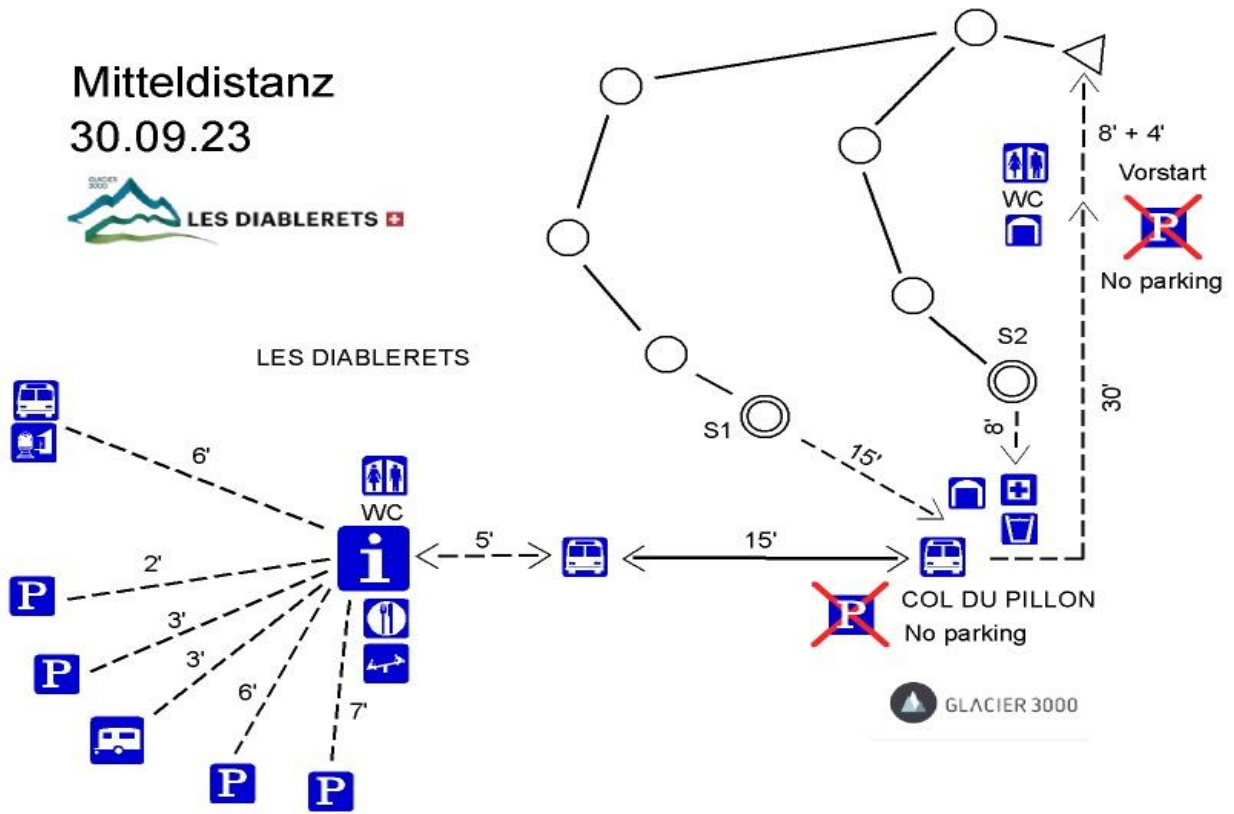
Mitteldistanz
30.09.23

GLACIER 3000
LES DIABLERETS

LES DIABLERETS

6'

WC

i

2'

P

3'

P

3'

6'

P

7'

P

5'

15'

S1

15'

S2

8'

WC

8' + 4'

Vorstart

P

No parking

30'

P

COL DU PILLON
No parking

GLACIER 3000